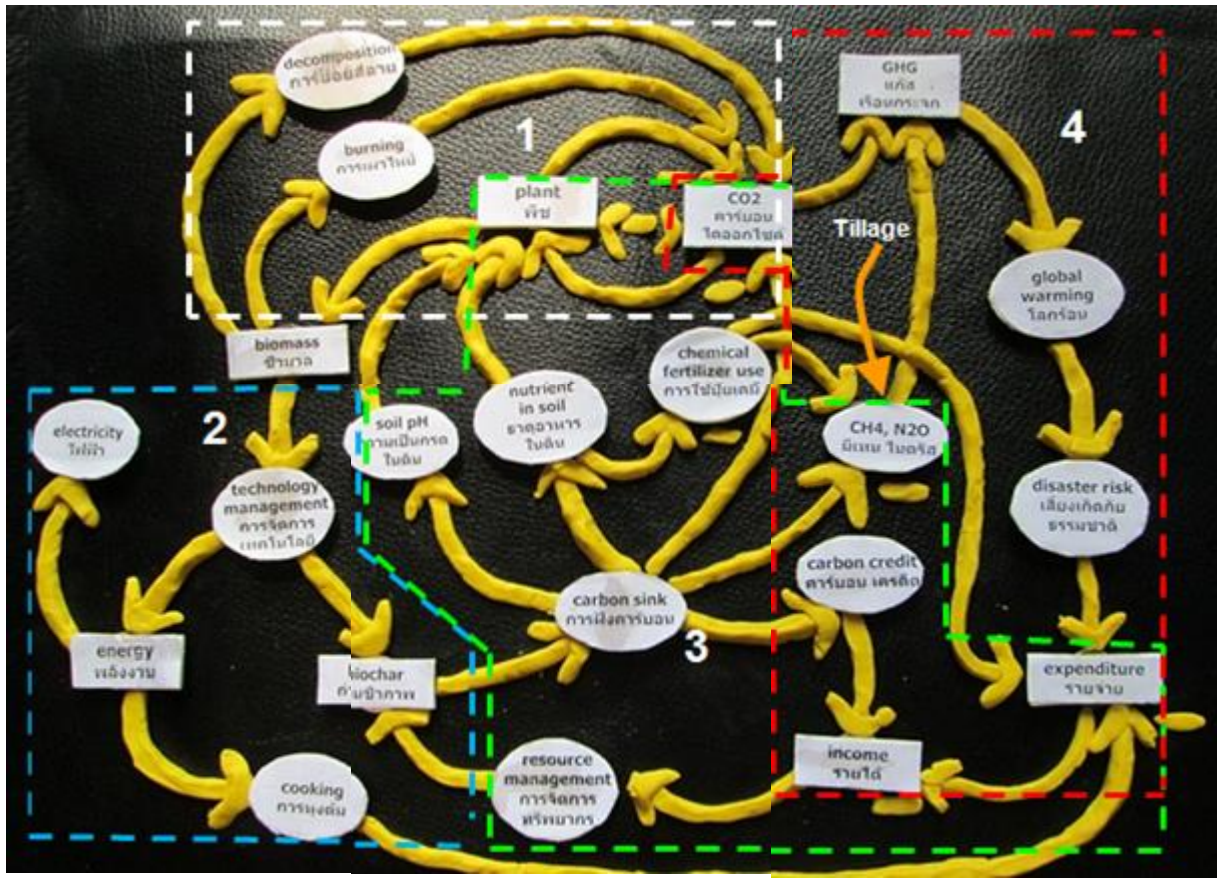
decomposition
การย่อยสลาย

burning
การเผาไหม้

1

plant
พืช

CO2
คาร์บอนไดออกไซด์

GHG
แก๊สเรือนกระจก

4

Tillage

global warming
โลกร้อน

biomass
ชีวมวล

chemical fertilizer use
การใช้ปุ๋ยเคมี

nutrient in soil
ธาตุอาหารในดิน

soil pH
ความเป็นกรดในดิน

electricity
ไฟฟ้า

2

technology management
การจัดการเทคโนโลยี

CH4, N2O
มีเทน ไนตรัส

disaster risk
เสี่ยงเกิดภัยธรรมชาติ

carbon credit
คาร์บอน เครดิต

carbon sink
การฝังคาร์บอน

3

energy
พลังงาน

biochar
ถ่านชีวภาพ

expenditure
รายจ่าย

income
รายได้

resource management
การจัดการทรัพยากร

cooking
การหุงต้ม